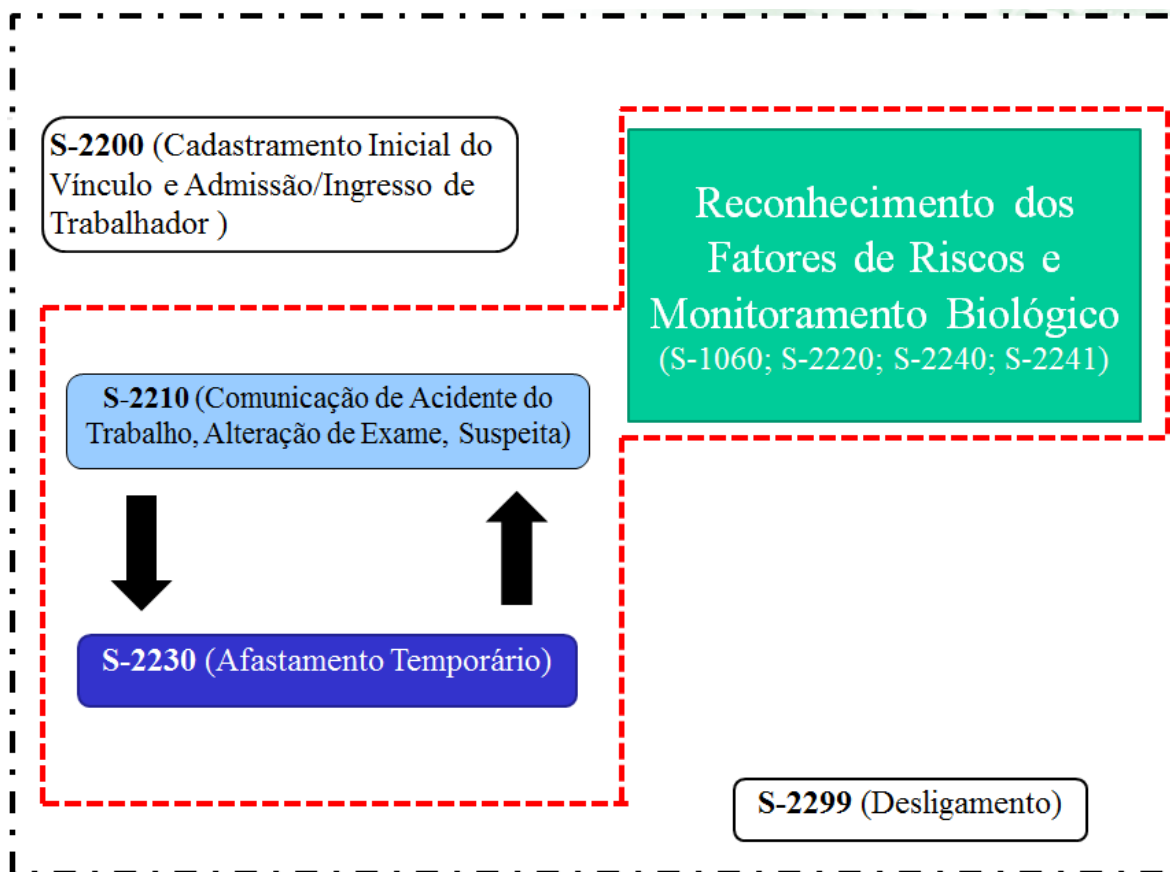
S-2200 (Cadastramento Inicial do Vínculo e Admissão/Ingresso de Trabalhador )

Reconhecimento dos Fatores de Riscos e Monitoramento Biológico
(S-1060; S-2220; S-2240; S-2241)

S-2210 (Comunicação de Acidente do Trabalho, Alteração de Exame, Suspeita)

S-2230 (Afastamento Temporário)

S-2299 (Desligamento)